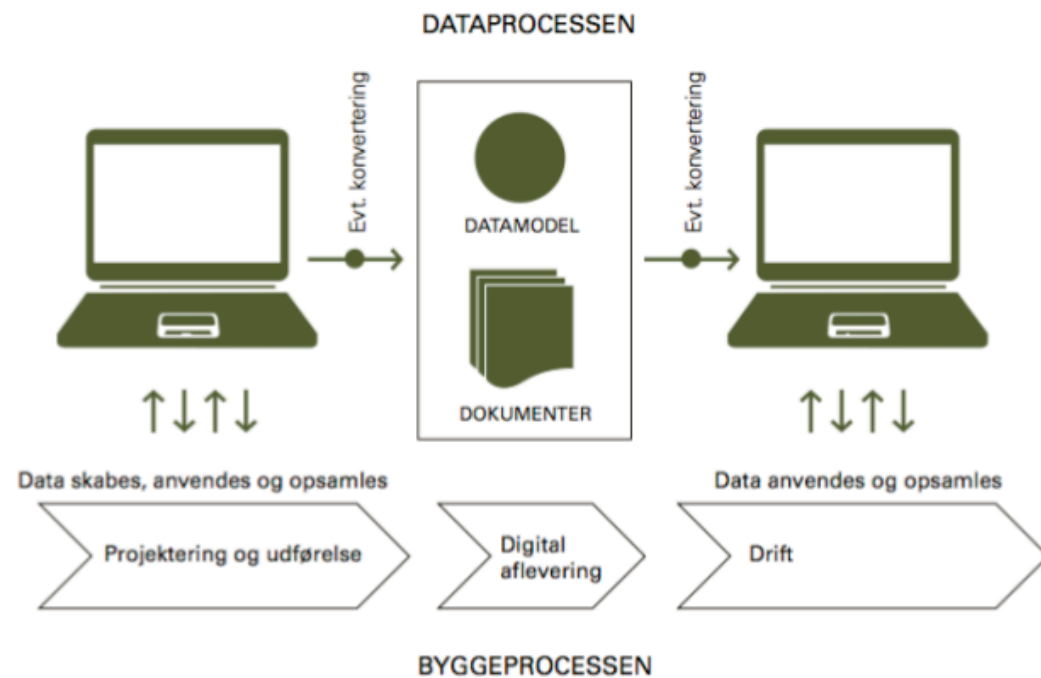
DATAPROCESSEN

Evt. konvertering

DATAMODEL

DOKUMENTER

Evt. konvertering

Data skabes, anvendes og opsamles

Data anvendes og opsamles

Projektering og udførelse

Digital aflevering

Drift

BYGGEPROCESSEN